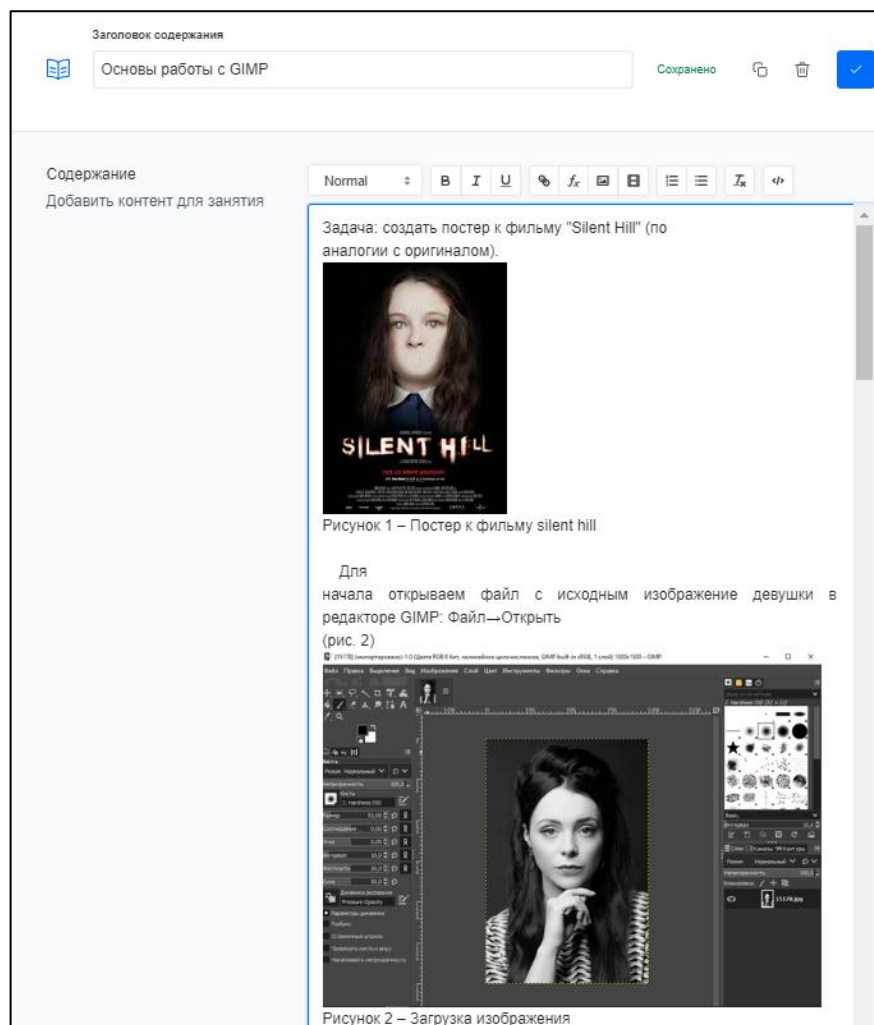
Заголовок содержания

Основы работы с GIMP

Сохранено

Содержание

Добавить контент для занятия

Normal

B I U

Задача: создать постер к фильму "Silent Hill" (по аналогии с оригиналом).

SILENT HILL

Рисунок 1 – Постер к фильму silent hill

Для начала открываем файл с исходным изображение девушки в редакторе GIMP: Файл→Открыть (рис. 2)

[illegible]

Файл Правка Выделение Вид Изображение Слой Цвет Инструменты Фильтры Окна Справка

Рисунок 2 – Загрузка изображения